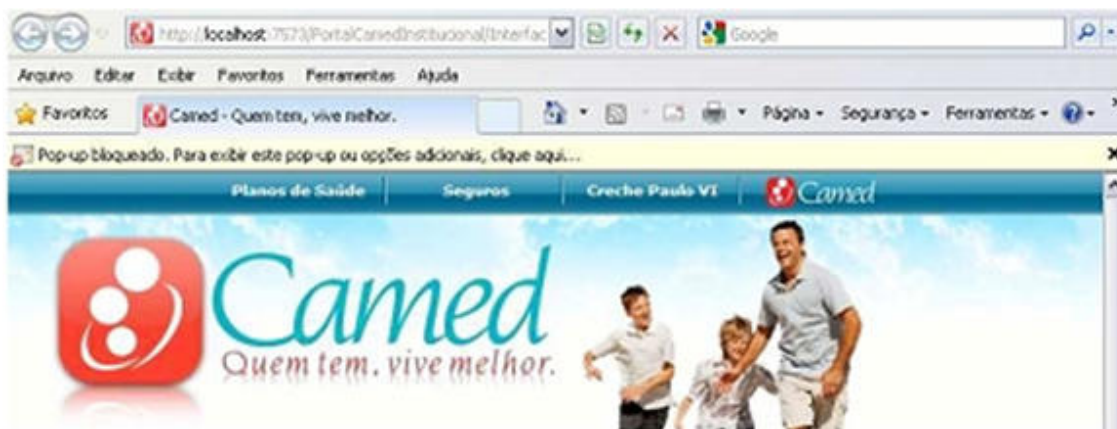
http://localhost:7573/PortalCamedInstitucional/Interfac

Google

Arquivo Editar Exibir Favoritos Ferramentas Ajuda

Favoritos

Camed - Quem tem, vive melhor.

Página ▾ Segurança ▾ Ferramentas ▾

Pop-up bloqueado. Para exibir este pop-up ou opções adicionais, clique aqui...

Planos de Saúde

Seguros

Creche Paulo VI

Camed

Camed

Quem tem. vive melhor.